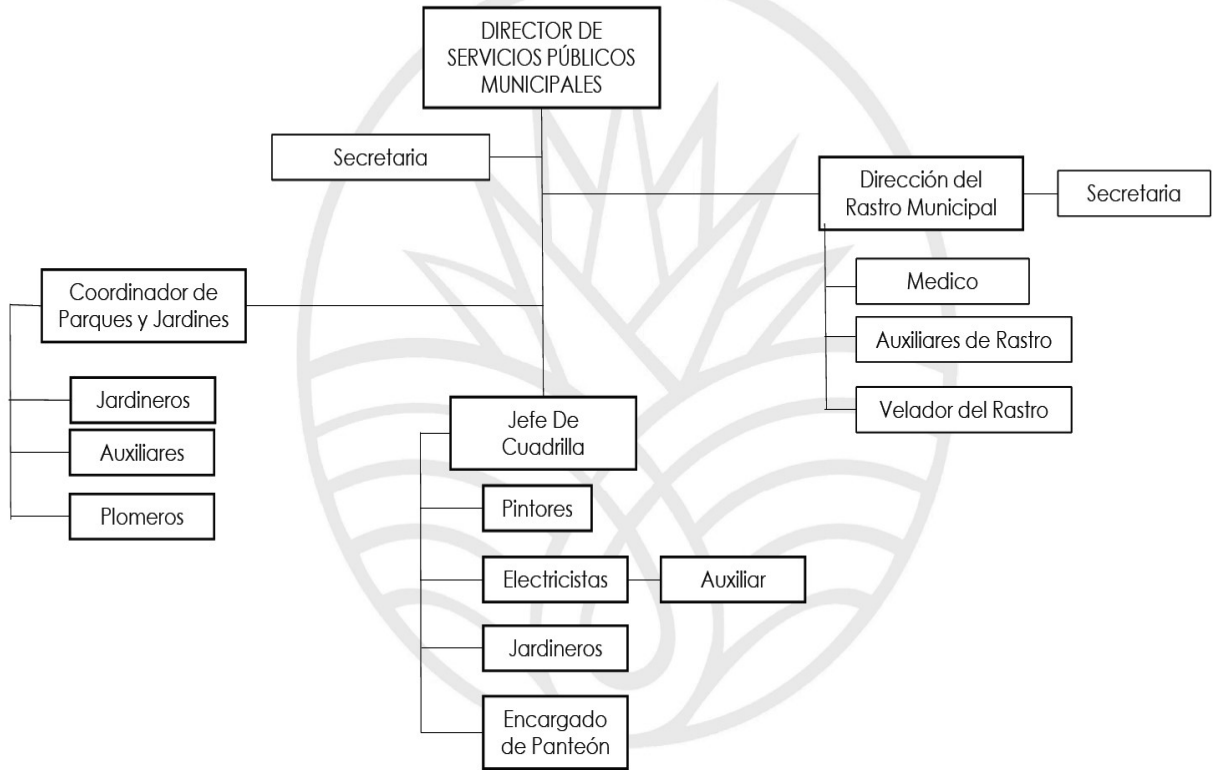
DIRECTOR DE SERVICIOS PÚBLICOS MUNICIPALES

Secretaria

Dirección del Rastro Municipal

Secretaria

Medico

Auxiliares de Rastro

Velador del Rastro

Coordinador de Parques y Jardines

Jardineros

Auxiliares

Plomeros

Jefe De Cuadrilla

Pintores

Electricistas

Auxiliar

Jardineros

Encargado de Panteón